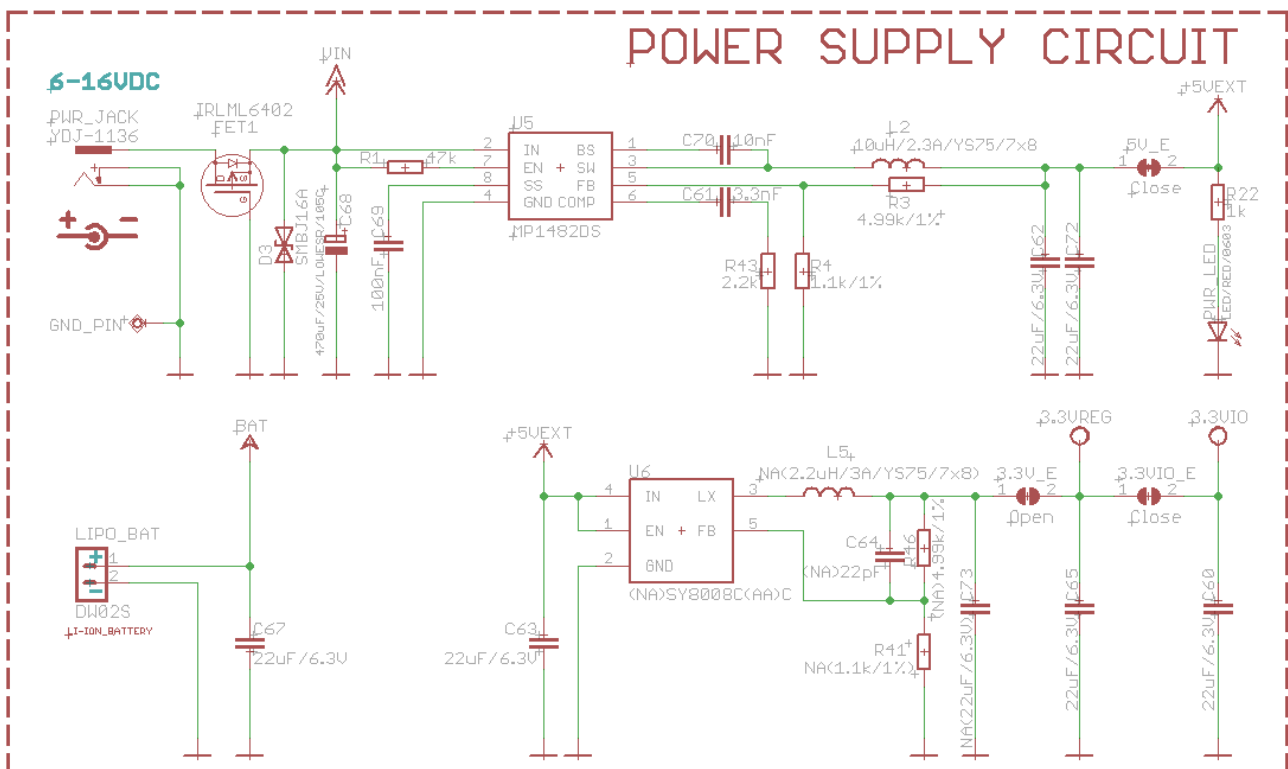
POWER SUPPLY CIRCUIT

6-16VDC

PWR_JACK
YDJ-1136

IRLML6402
FET1

VIN

U5

R1 47k

2 IN BS 1
7 EN SW 3
8 SS FB 5
4 GND COMP 6

MP1482DS

C70 10nF
C61 3.3nF

L2
10uH/2.3A/YS75/7x8

R3
4.99k/1%

+5VEXT

5V_E
1 2
Close

R22
1k

D3
SMBJ16A

C68
470uF/25V/LOWESR/105C

C69
100nF

R43
2.2k

R4
1.1k/1%

C62
22uF/6.3V

C72
22uF/6.3V

PWR_LED
LED/RED/0603

GND_PIN

BAT

LIPO_BAT
1
2
DW02S
LI-ION_BATTERY

C67
22uF/6.3V

+5VEXT

C63
22uF/6.3V

U6
4 IN LX 3
1 EN FB 5
2 GND

(NA)SY8008C(AA)C

L5
NA(2.2uH/3A/YS75/7x8)

C64
(NA)22pF

R46
(NA)4.99k/1%

R41
NA(1.1k/1%)

C73
NA(22uF/6.3V)

3.3VREG

3.3V_E
1 2
Open

C65
22uF/6.3V

3.3VIO

3.3VIO_E
1 2
Close

C60
22uF/6.3V